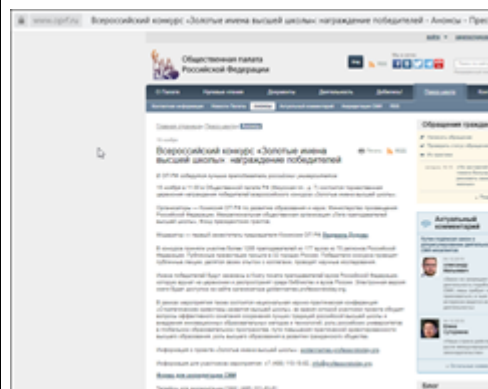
www.oprf.ru Всероссийский конкурс «Золотые имена высшей школы»: награждение победителей - Анонсы - Пресс

Общественная палата Российской Федерации

Всероссийский конкурс «Золотые имена высшей школы»: награждение победителей

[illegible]

Обращения граждан

Актуальный комментарий

Блог